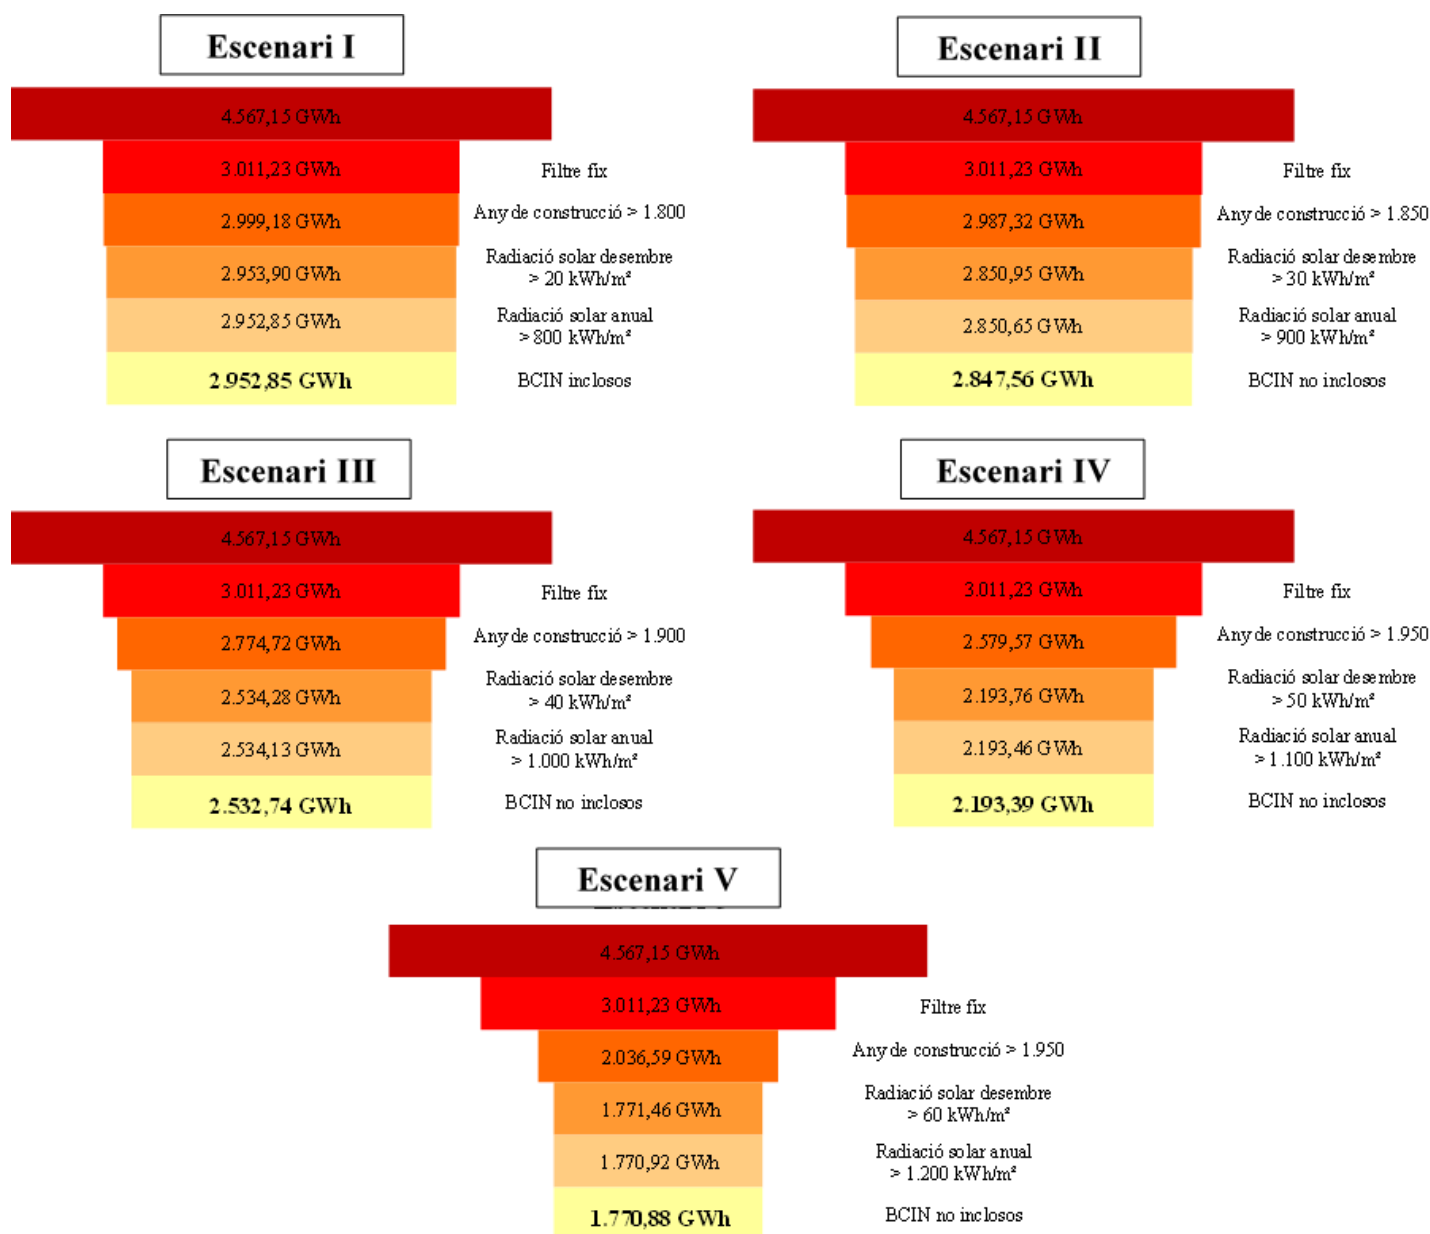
Escenari I

4.567,15 GWh
3.011,23 GWh Filtre fix
2.999,18 GWh Any de construcció > 1.800
2.953,90 GWh Radiació solar desembre > 20 kWh/m²
2.952,85 GWh Radiació solar anual > 800 kWh/m²
2.952,85 GWh BCIN inclosos

Escenari II

4.567,15 GWh
3.011,23 GWh Filtre fix
2.987,32 GWh Any de construcció > 1.850
2.850,95 GWh Radiació solar desembre > 30 kWh/m²
2.850,65 GWh Radiació solar anual > 900 kWh/m²
2.847,56 GWh BCIN no inclosos

Escenari III

4.567,15 GWh
3.011,23 GWh Filtre fix
2.774,72 GWh Any de construcció > 1.900
2.534,28 GWh Radiació solar desembre > 40 kWh/m²
2.534,13 GWh Radiació solar anual > 1.000 kWh/m²
2.532,74 GWh BCIN no inclosos

Escenari IV

4.567,15 GWh
3.011,23 GWh Filtre fix
2.579,57 GWh Any de construcció > 1.950
2.193,76 GWh Radiació solar desembre > 50 kWh/m²
2.193,46 GWh Radiació solar anual > 1.100 kWh/m²
2.193,39 GWh BCIN no inclosos

Escenari V

4.567,15 GWh
3.011,23 GWh Filtre fix
2.036,59 GWh Any de construcció > 1.950
1.771,46 GWh Radiació solar desembre > 60 kWh/m²
1.770,92 GWh Radiació solar anual > 1.200 kWh/m²
1.770,88 GWh BCIN no inclosos